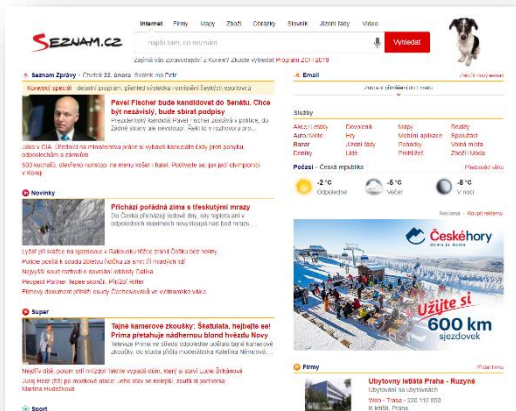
Seznam.cz

Internet Firmy Mapy Zboží Obrázky Slovník Jízdní řády Video

Najdi tam, co neznáš

Vyhledat

Seznam Zprávy · Čtvrtek 22. února · Svátek má Petr

Pavel Fischer bude kandidovat do Senátu. Chce být nezávislý, bude sbírat podpisy

Novinky

Přichází pořádná zima s třeskutými mrazy

Super

Tajné kamerové zkoušky: Šéstulata, nejbyste se! Prima přetahuje nádhernou blond hvězdu Novy

Sport

Email

Služby

Počasí · Česká republika

-2 °C Odpoledne

-5 °C Večer

-8 °C V noci

Reklama · Koupit reklamu

České hory

Užijte si 600 km sjezdovek

Firmy

Ubytovny levněji Praha - Ruzyně

Ubytovat se na ubytovnách